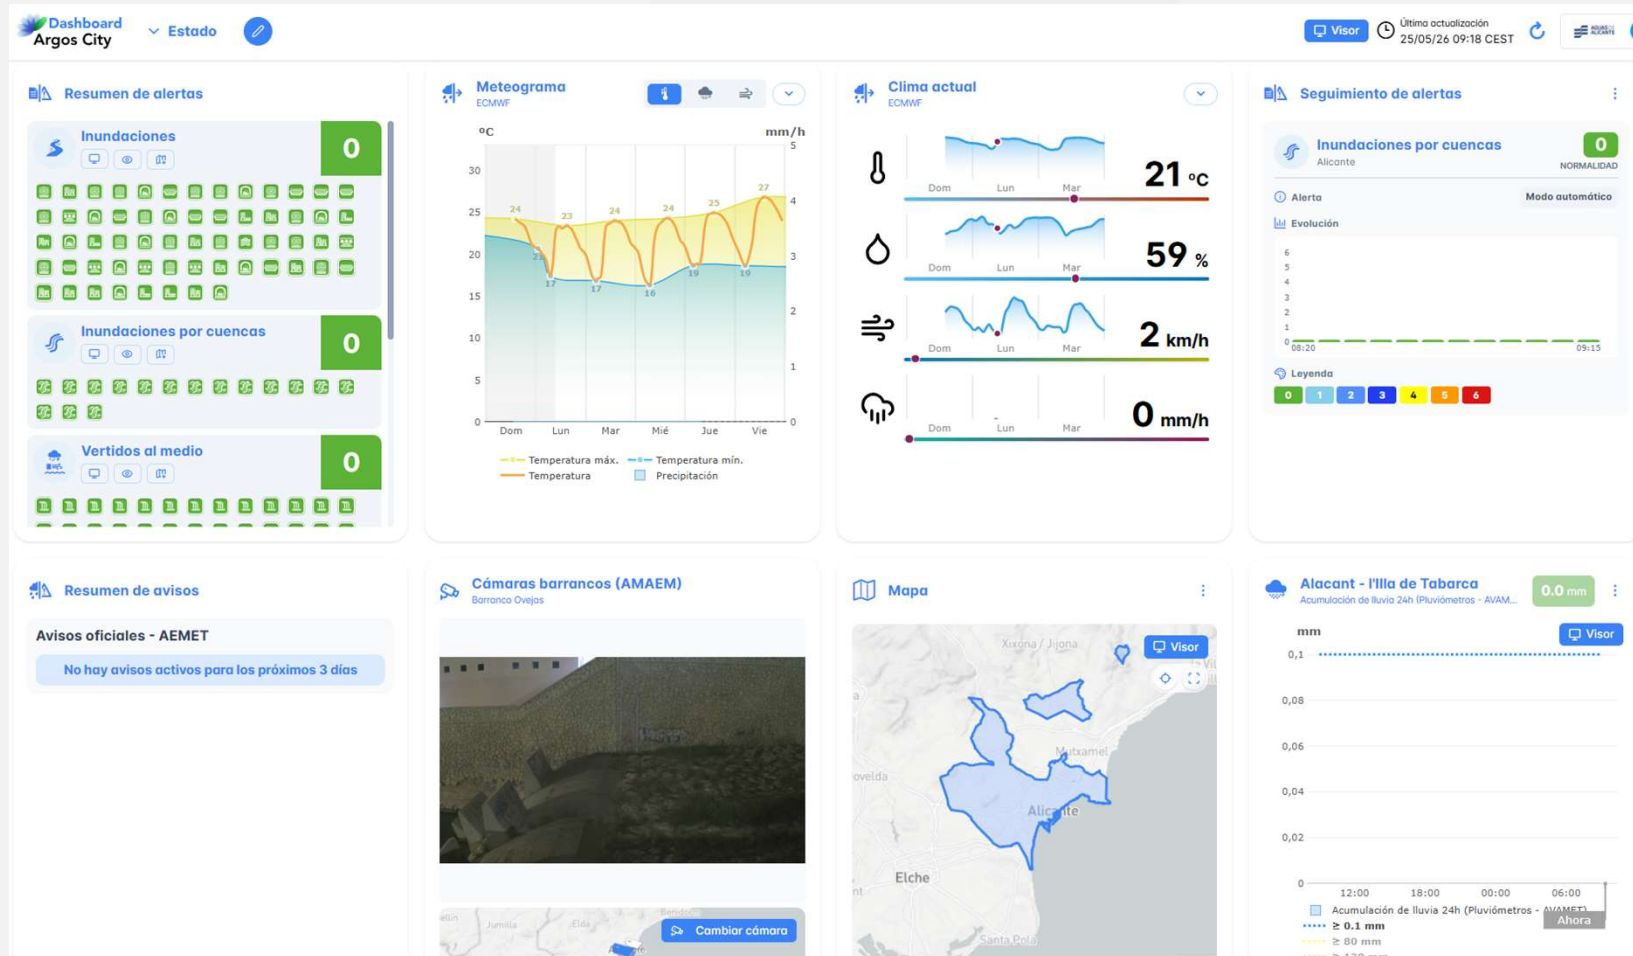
Dashboard
Argos City
Estado
Visor
Última actualización
25/05/26 09:18 CEST

Resumen de alertas

Inundaciones
0

Inundaciones por cuencas
0

Vertidos al medio
0

Meteograma
ECMWF

ºC
mm/h
30
25
20
15
10
5
0
5
4
3
2
1
0
24 23 24 24 25 27
21 17 17 16 19 19
Dom Lun Mar Mié Jue Vie
Temperatura máx.
Temperatura mín.
Temperatura
Precipitación

Clima actual
ECMWF

Dom Lun Mar
21 ºC
Dom Lun Mar
59 %
Dom Lun Mar
2 km/h
Dom Lun Mar
0 mm/h

Seguimiento de alertas

Inundaciones por cuencas
Alicante
0
NORMALIDAD
Alerta
Modo automático
Evolución
6
5
4
3
2
1
0
08:20
09:15
Leyenda
0 1 2 3 4 5 6

Resumen de avisos
Avisos oficiales - AEMET
No hay avisos activos para los próximos 3 días

Cámaras barrancos (AMAEM)
Barranco Ovejas
Cambiar cámara

Mapa
Visor
Xixona / Jijona
Mutxamel
Alicante
Elche
Santa Pola

Alacant - l'Illa de Tabarca
Acumulación de lluvia 24h (Pluviómetros - AVAM...
0.0 mm
Visor
mm
0,1
0,08
0,06
0,04
0,02
0
12:00 18:00 00:00 06:00
Acumulación de lluvia 24h (Pluviómetros - AVAMET)
≥ 0.1 mm
≥ 80 mm
Ahora